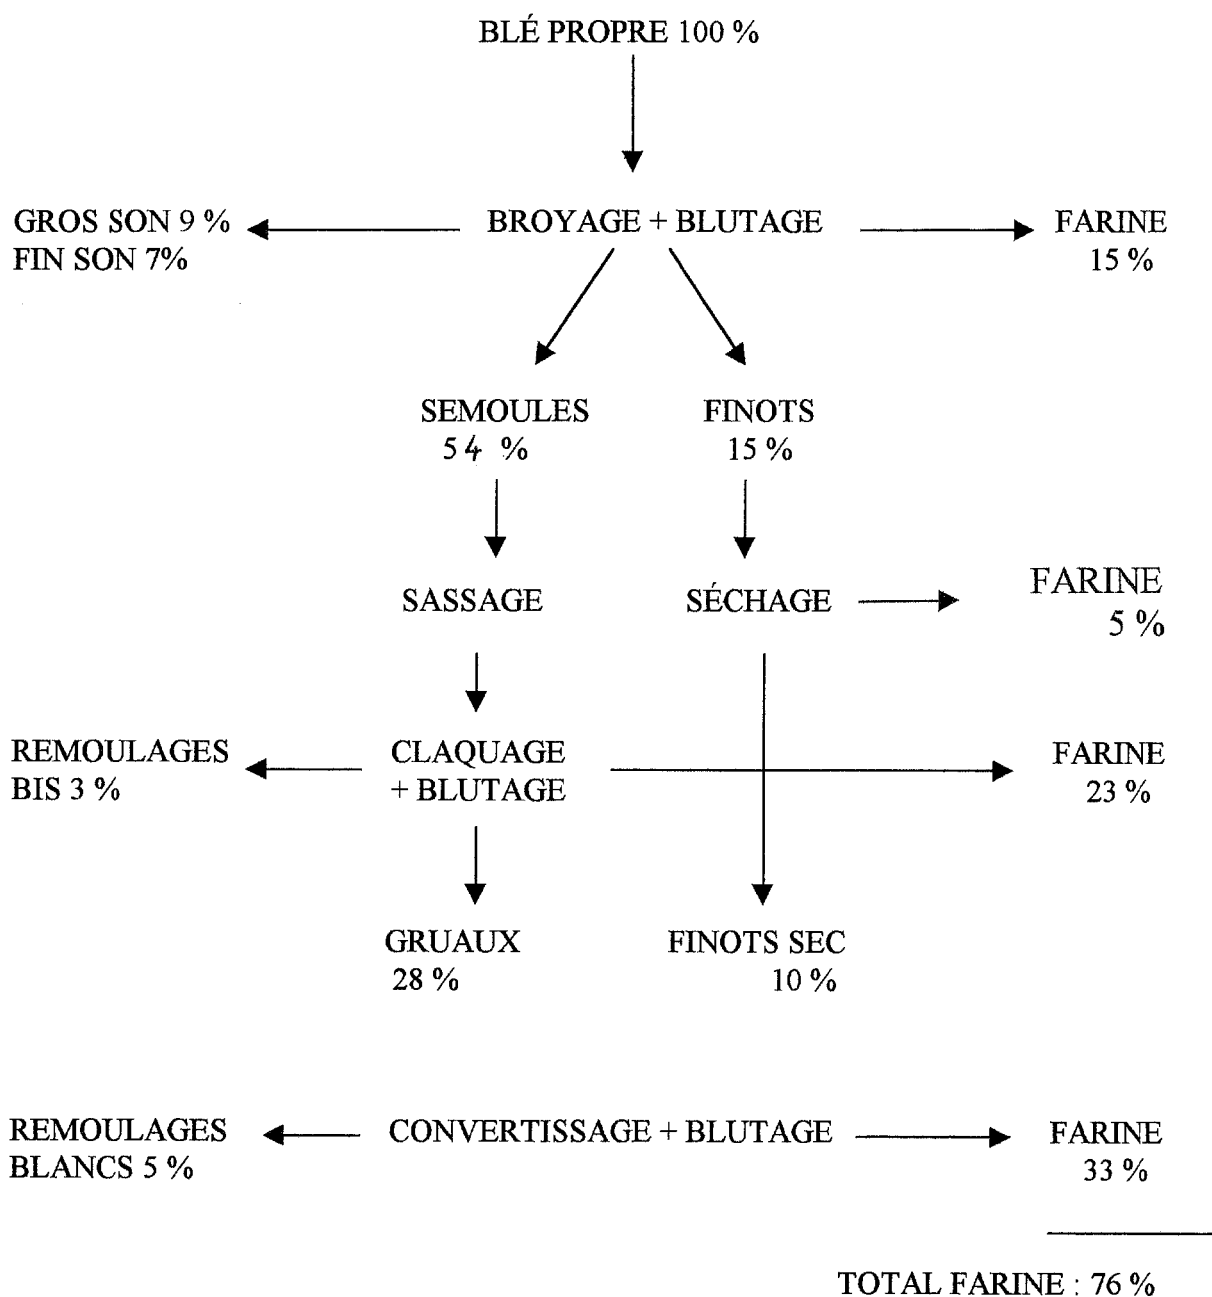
BLÉ PROPRE 100 %

GROS SON 9 %
FIN SON 7%

BROYAGE + BLUTAGE

FARINE
15 %

SEMOULES
54 %

FINOTS
15 %

SASSAGE

SÉCHAGE

FARINE
5 %

REMOULAGES
BIS 3 %

CLAQUAGE
+ BLUTAGE

FARINE
23 %

GRUAUX
28 %

FINOTS SEC
10 %

REMOULAGES
BLANCS 5 %

CONVERTISSAGE + BLUTAGE

FARINE
33 %

TOTAL FARINE : 76 %